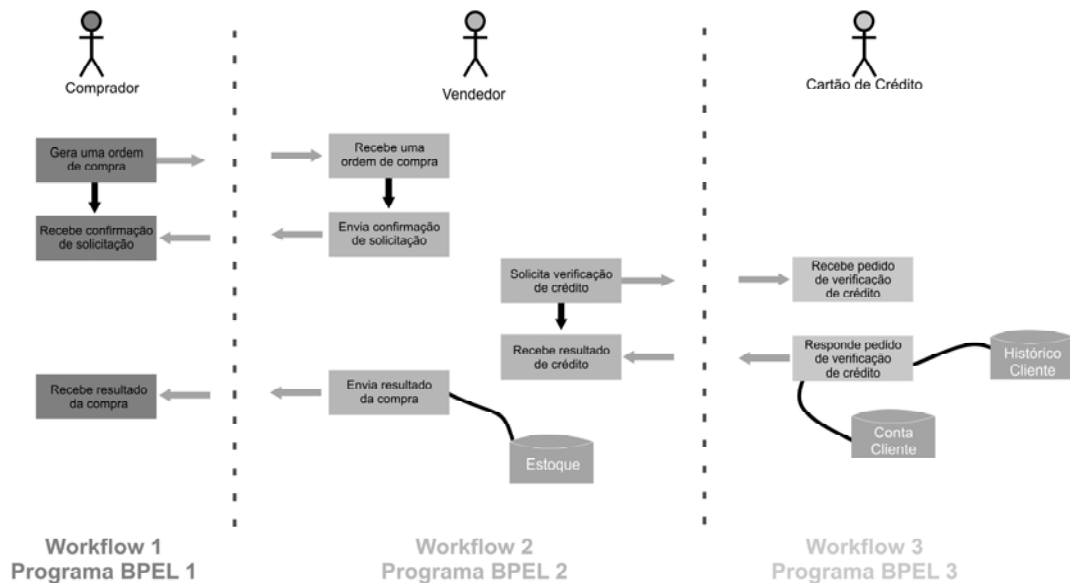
Comprador

Vendedor

Cartão de Crédito

Gera uma ordem de compra

Recebe uma ordem de compra

Recebe confirmação de solicitação

Envia confirmação de solicitação

Solicita verificação de crédito

Recebe pedido de verificação de crédito

Recebe resultado de crédito

Responde pedido de verificação de crédito

Histórico Cliente

Recebe resultado da compra

Envia resultado da compra

Conta Cliente

Estoque

Workflow 1
Programa BPEL 1

Workflow 2
Programa BPEL 2

Workflow 3
Programa BPEL 3